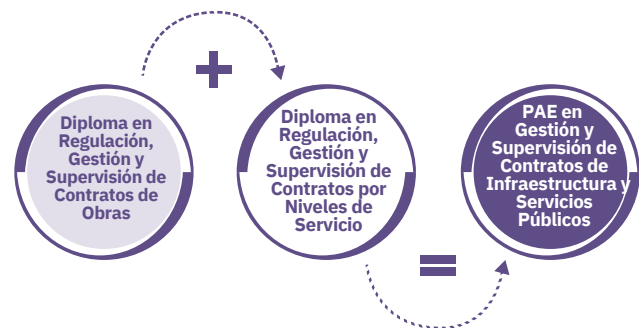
Diploma en Regulación, Gestión y Supervisión de Contratos de Obras

+

Diploma en Regulación, Gestión y Supervisión de Contratos por Niveles de Servicio

=

PAE en Gestión y Supervisión de Contratos de Infraestructura y Servicios Públicos